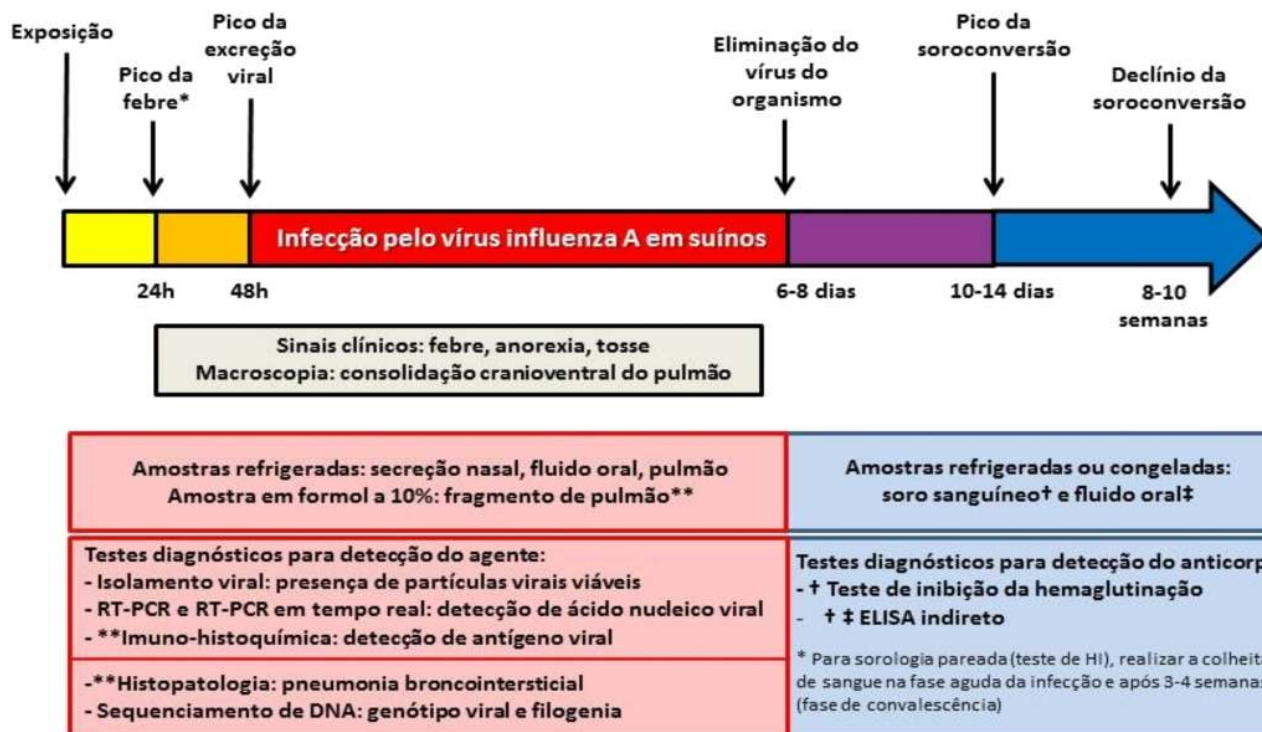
Exposição

Pico da febre*

Pico da excreção viral

Eliminação do vírus do organismo

Pico da soroconversão

Declínio da soroconversão

Infecção pelo vírus influenza A em suínos

24h

48h

6-8 dias

10-14 dias

8-10 semanas

Sinais clínicos: febre, anorexia, tosse
Macroscopia: consolidação cranioventral do pulmão

Amostras refrigeradas: secreção nasal, fluido oral, pulmão
Amostra em formol a 10%: fragmento de pulmão**

Amostras refrigeradas ou congeladas: soro sanguíneo† e fluido oral‡

Testes diagnósticos para detecção do agente:
- Isolamento viral: presença de partículas virais viáveis
- RT-PCR e RT-PCR em tempo real: detecção de ácido nucleico viral
- **Imuno-histoquímica: detecção de antígeno viral

-**Histopatologia: pneumonia broncointersticial
- Sequenciamento de DNA: genótipo viral e filogenia

Testes diagnósticos para detecção do anticorp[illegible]
- † Teste de inibição da hemaglutinação
- † ‡ ELISA indireto

* Para sorologia pareada (teste de HI), realizar a colheit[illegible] de sangue na fase aguda da infecção e após 3-4 semana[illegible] (fase de convalescência)